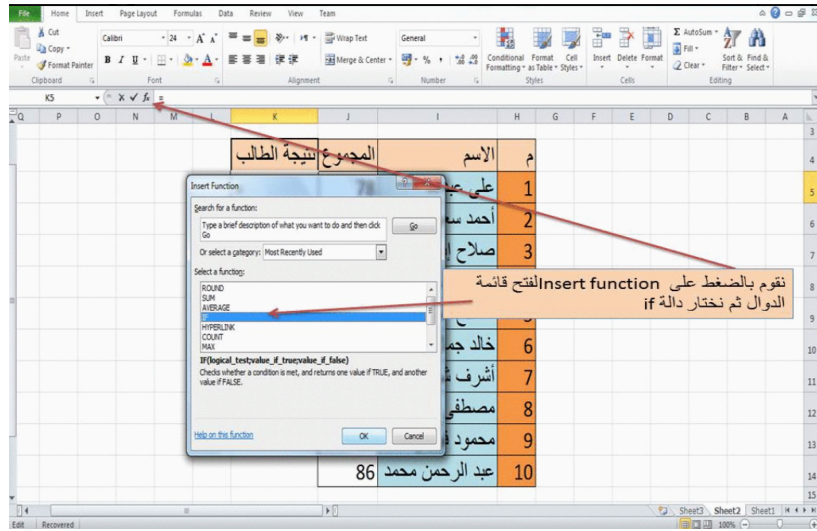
File Home Insert Page Layout Formulas Data Review View Team

Cut
Copy
Paste
Format Painter
Clipboard

Calibri 24 A A
B I U
Font

Wrap Text
Merge & Center
Alignment

General
% , .00
Number

Conditional Formatting
Format as Table
Cell Styles
Styles

Insert Delete Format
Cells

AutoSum
Fill
Clear
Sort & Filter
Find & Select
Editing

K5 fx =

Q P O N M L K J I H G F E D C B A

| م | الاسم | المجموع | نتيجة الطالب |
|---|---|---|---|
| 1 | علي عب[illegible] | 78 | |
| 2 | أحمد س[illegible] | | |
| 3 | صلاح ا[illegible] | | |
| 6 | خالد جم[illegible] | | |
| 7 | أشرف ش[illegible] | | |
| 8 | مصطفى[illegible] | | |
| 9 | محمود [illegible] | | |
| 10 | عبد الرحمن محمد | 86 | |

Insert Function
Search for a function:
Type a brief description of what you want to do and then click Go
Go
Or select a category: Most Recently Used
Select a function:
ROUND
SUM
AVERAGE
IF
HYPERLINK
COUNT
MAX
IF(logical_test;value_if_true;value_if_false)
Checks whether a condition is met, and returns one value if TRUE, and another value if FALSE.
Help on this function
OK Cancel

نقوم بالضغط على Insert function لفتح قائمة الدوال ثم نختار دالة if

3 4 5 6 7 8 9 10 11 12 13 14 15

Sheet3 Sheet2 Sheet1
Edit Recovered
100%